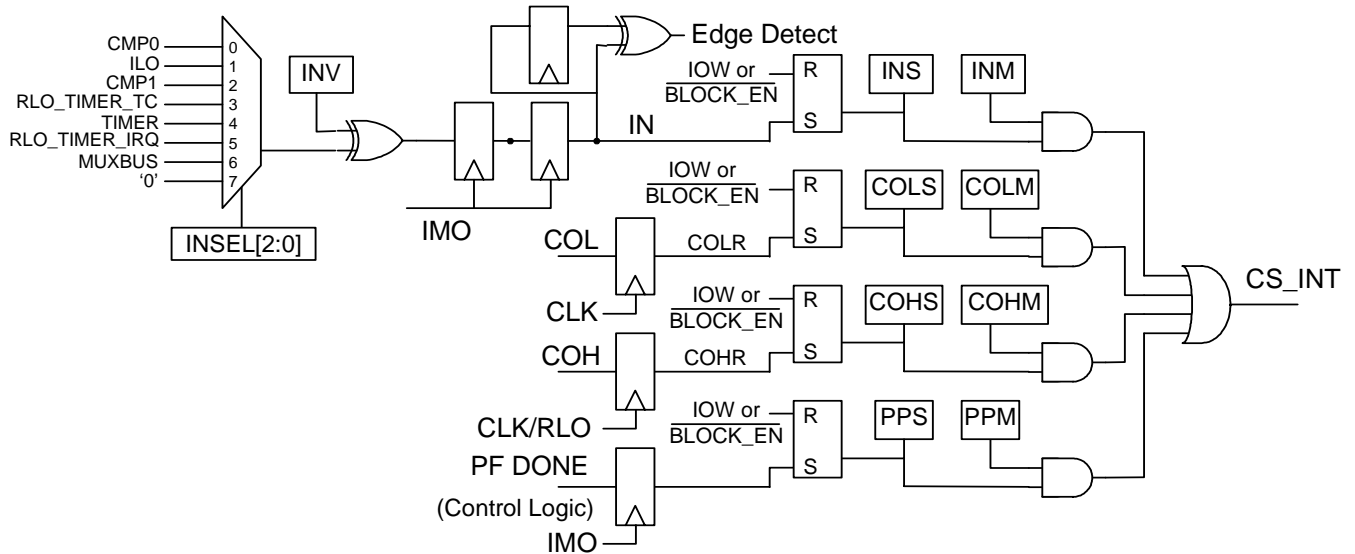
CMP0
ILO
CMP1
RLO_TIMER_TC
TIMER
RLO_TIMER_IRQ
MUXBUS
'0'
0
1
2
3
4
5
6
7
INSEL[2:0]
INV
IMO
Edge Detect
IOW or $\overline{\text{BLOCK\_EN}}$
R
S
IN
INS
INM
IOW or $\overline{\text{BLOCK\_EN}}$
R
S
COLS
COLM
COL
COLR
CLK
IOW or $\overline{\text{BLOCK\_EN}}$
R
S
COHS
COHM
CS_INT
COH
COHR
CLK/RLO
IOW or $\overline{\text{BLOCK\_EN}}$
R
S
PPS
PPM
PF DONE
(Control Logic)
IMO